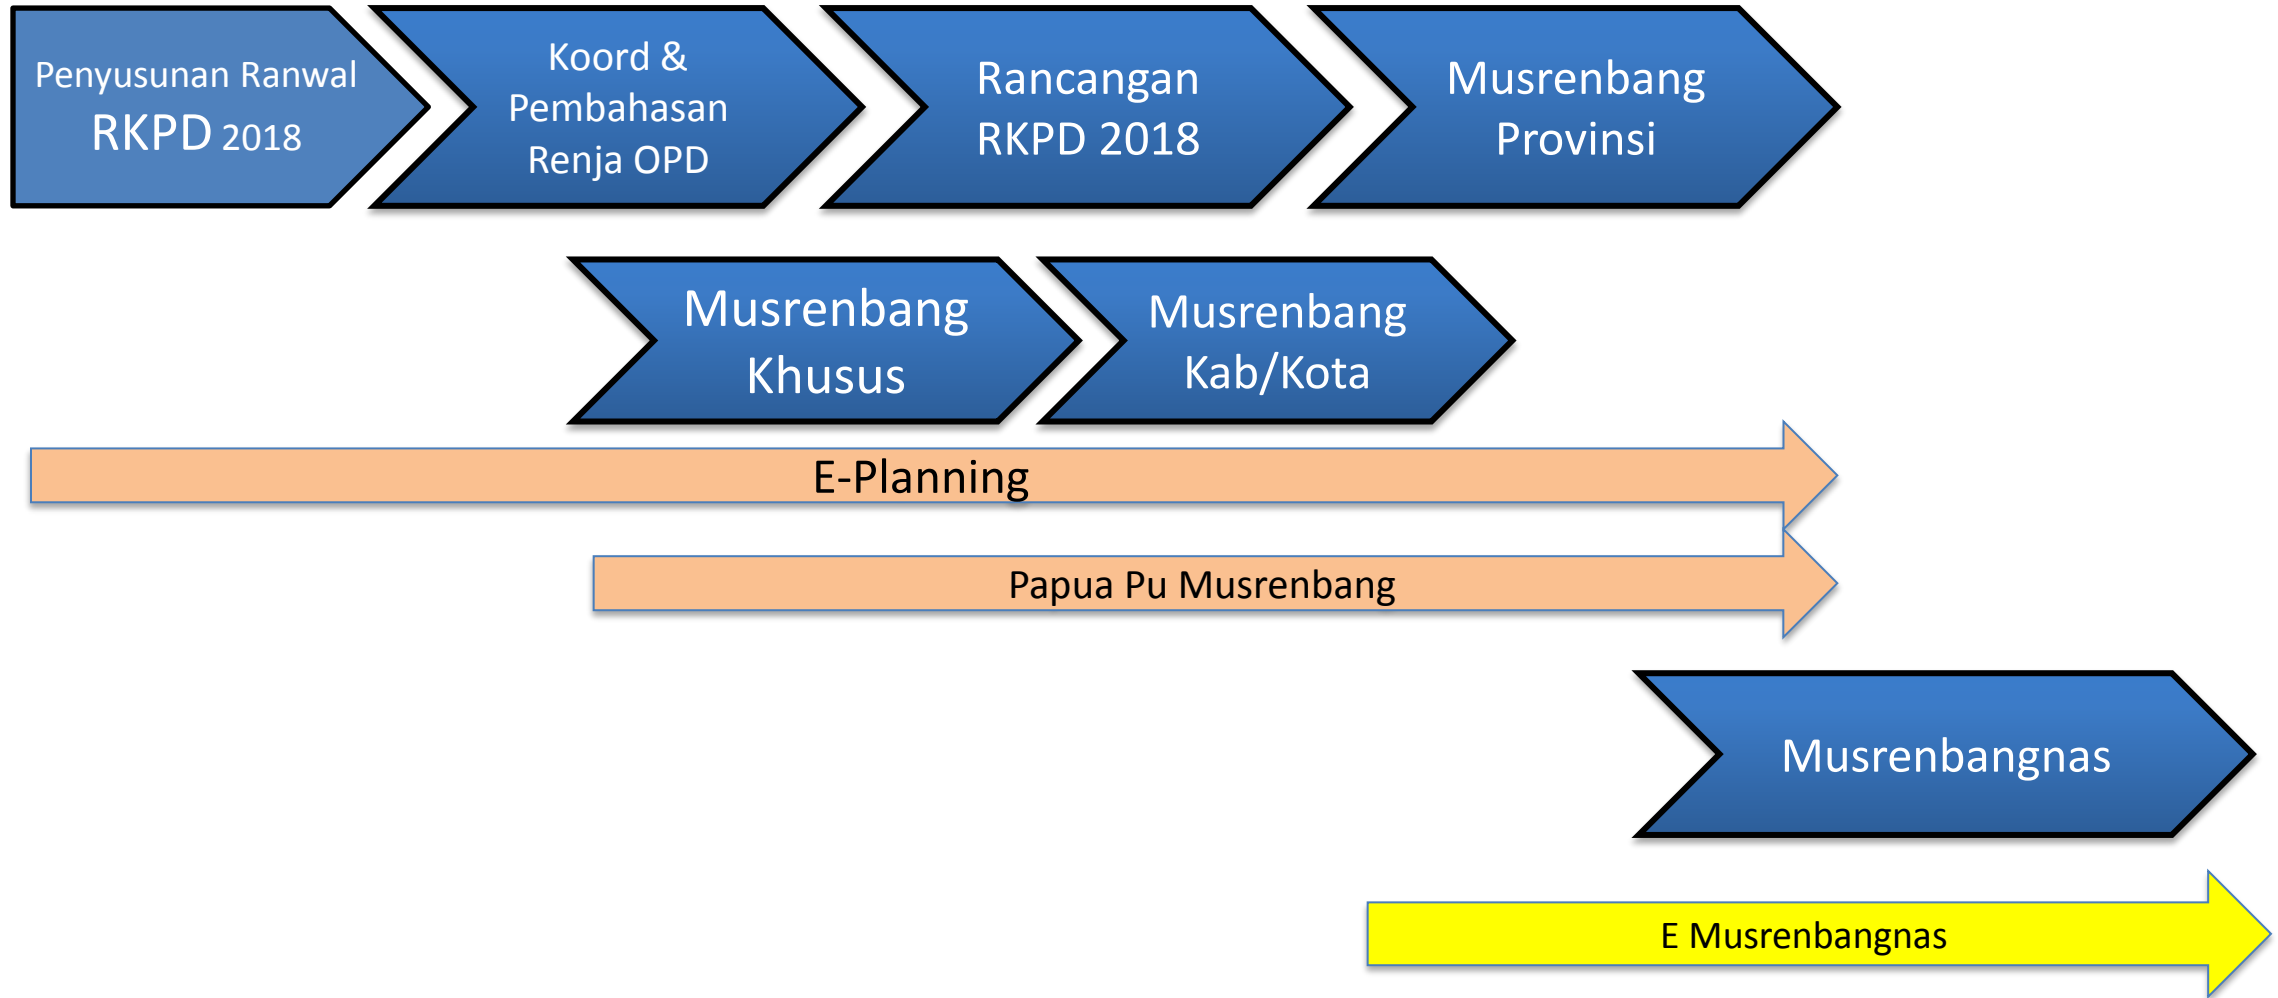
Penyusunan Ranwal RKPD 2018

Koord & Pembahasan Renja OPD

Rancangan RKPD 2018

Musrenbang Provinsi

Musrenbang Khusus

Musrenbang Kab/Kota

E-Planning

Papua Pu Musrenbang

Musrenbangnas

E Musrenbangnas